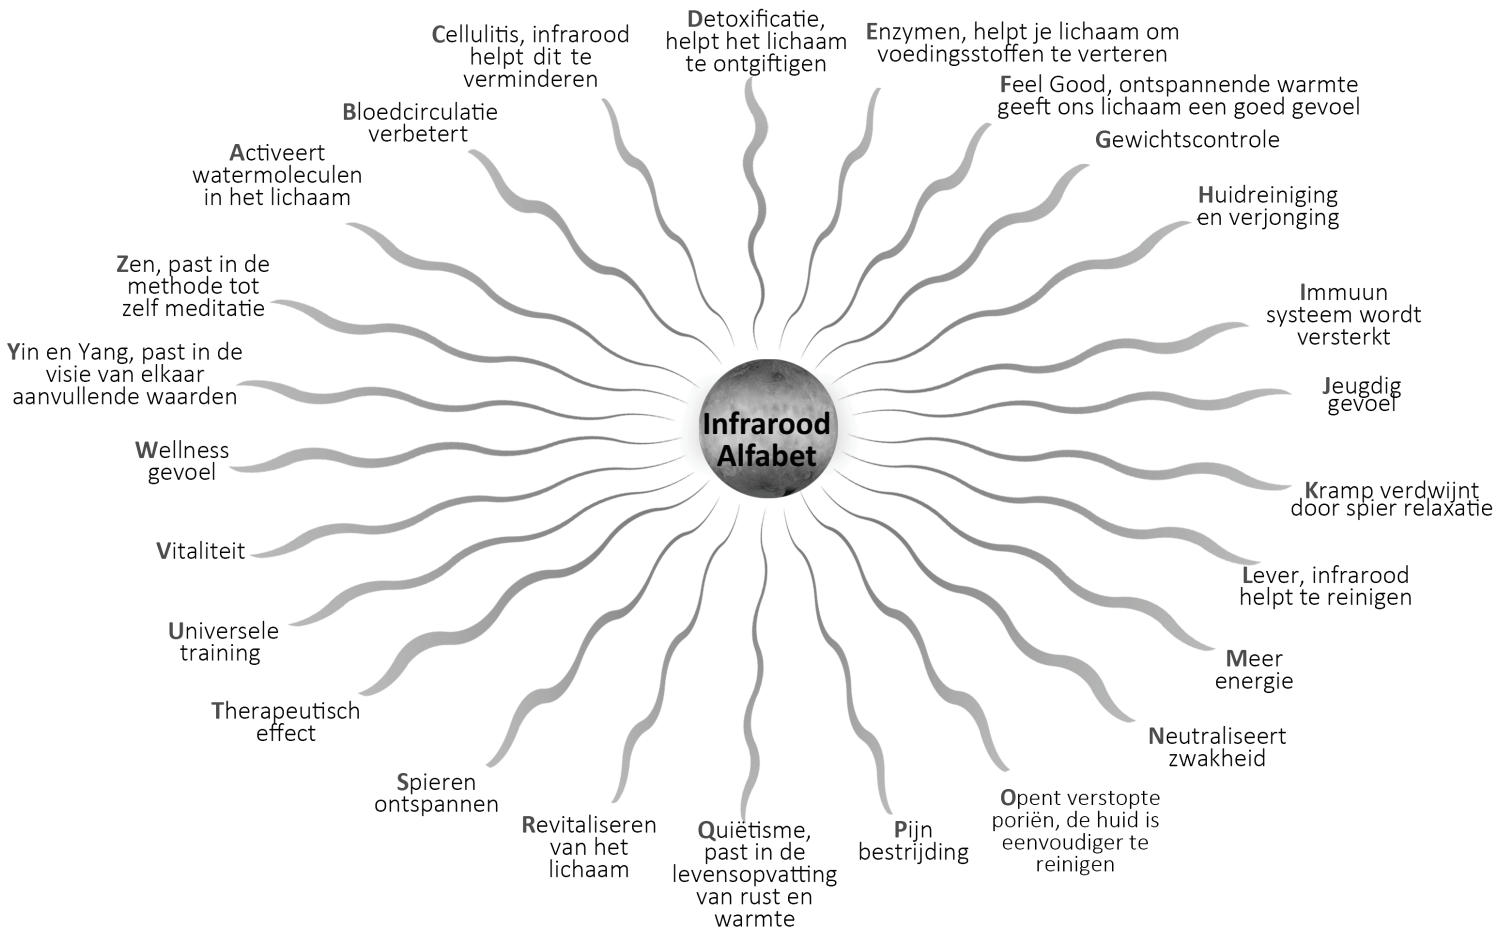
Infrarood Alfabet

Activeert watermoleculen in het lichaam

Bloedcirculatie verbetert

Cellulitis, infrarood helpt dit te verminderen

Detoxificatie, helpt het lichaam te ontgiftigen

Enzymen, helpt je lichaam om voedingsstoffen te verteren

Feel Good, ontspannende warmte geeft ons lichaam een goed gevoel

Gewichtscontrole

Huidreiniging en verjonging

Immuun systeem wordt versterkt

Jeugdig gevoel

Kramp verdwijnt door spier relaxatie

Lever, infrarood helpt te reinigen

Meer energie

Neutraliseert zwakheid

Opent verstopte poriën, de huid is eenvoudiger te reinigen

Pijn bestrijding

Quiëtisme, past in de levensopvatting van rust en warmte

Revitaliseren van het lichaam

Spieren ontspannen

Therapeutisch effect

Universele training

Vitaliteit

Wellness gevoel

Yin en Yang, past in de visie van elkaar aanvullende waarden

Zen, past in de methode tot zelf meditatie